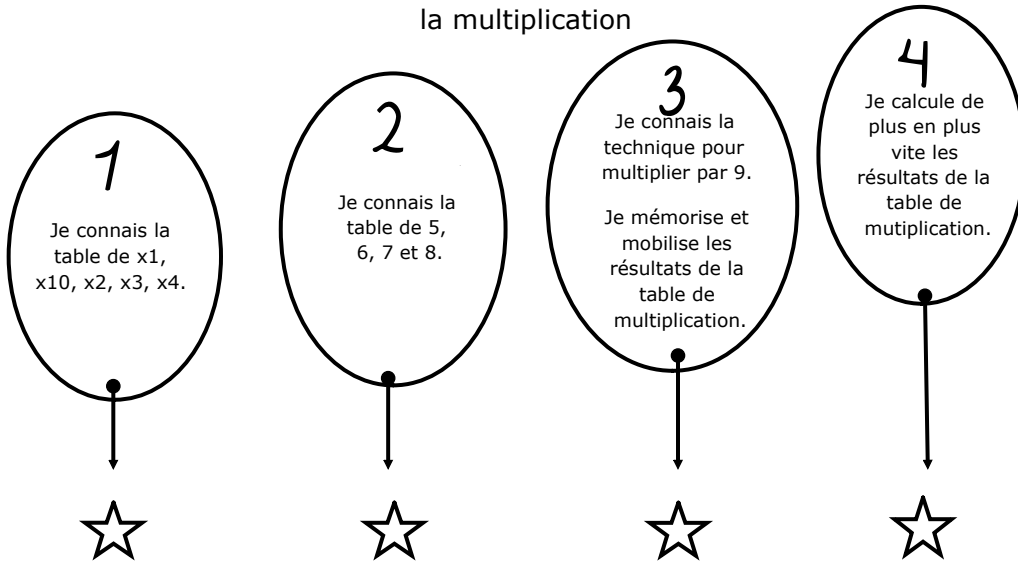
la multiplication

1

Je connais la table de x1, x10, x2, x3, x4.

2

Je connais la table de 5, 6, 7 et 8.

3

Je connais la technique pour multiplier par 9.

Je mémorise et mobilise les résultats de la table de multiplication.

4

Je calcule de plus en plus vite les résultats de la table de mutiplication.

☆ ☆ ☆ ☆